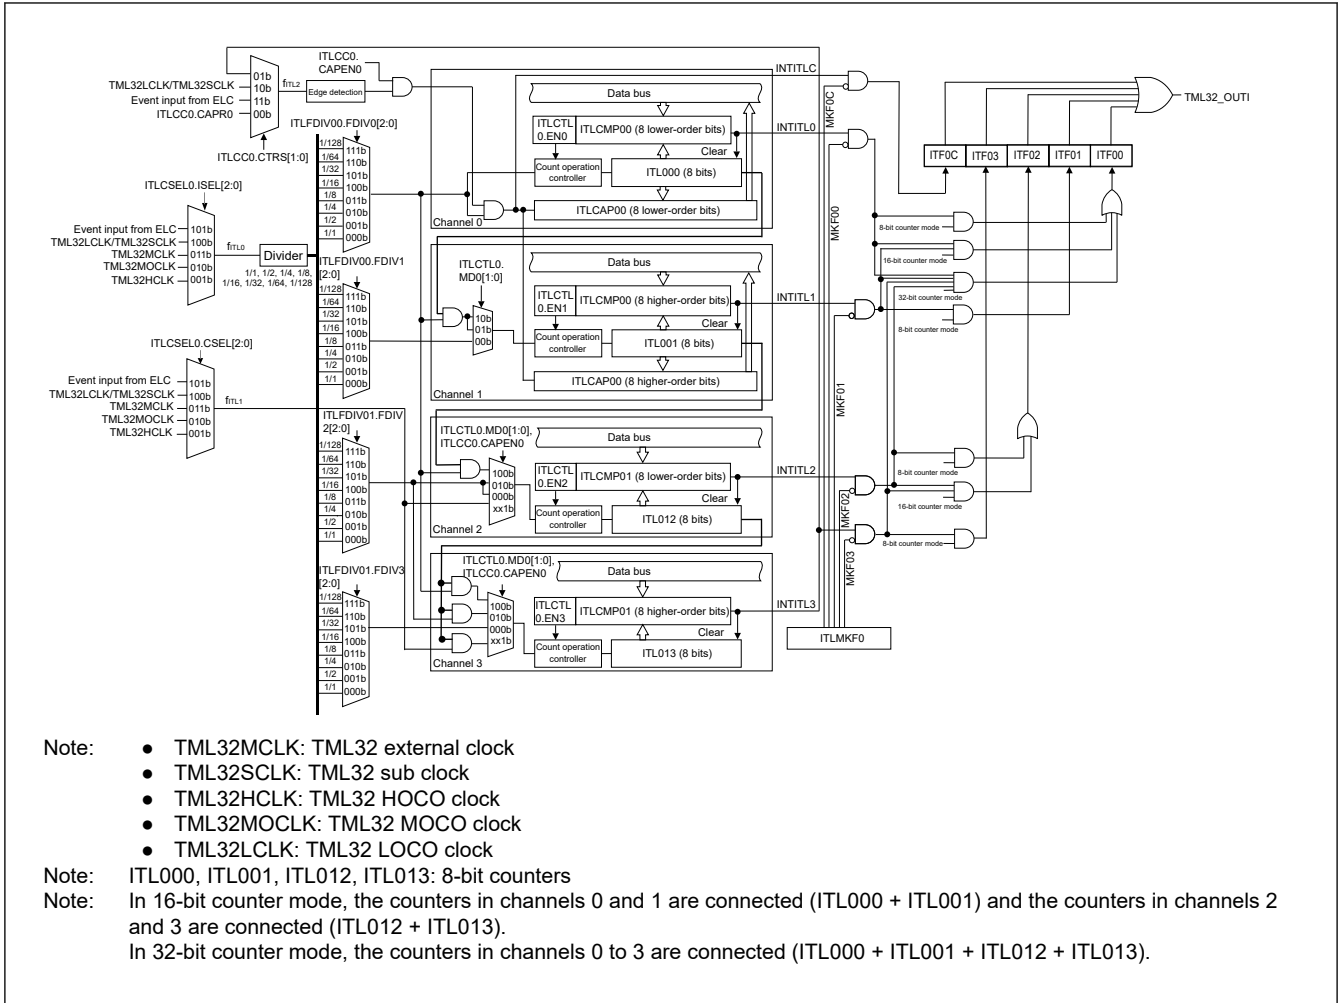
ITLCC0.CAPEN0

01b
TML32LCLK/TML32SCLK 10b
Event input from ELC 11b
ITLCC0.CAPR0 00b

$f_{ITL2}$

Edge detection

ITLCC0.CTRS[1:0]

INTITLC

TML32_OUTI

ITLFDIV00.FDIV0[2:0]

1/128 111b
1/64 110b
1/32 101b
1/16 100b
1/8 011b
1/4 010b
1/2 001b
1/1 000b

Data bus

ITLCTL0.EN0

ITLCMP00 (8 lower-order bits)

INTITL0

Clear

Count operation controller

ITL000 (8 bits)

ITLCAP00 (8 lower-order bits)

Channel 0

MKF0C

MKF00

ITF0C ITF03 ITF02 ITF01 ITF00

ITLCSEL0.ISEL[2:0]

Event input from ELC 101b
TML32LCLK/TML32SCLK 100b
TML32MCLK 011b
TML32MOCLK 010b
TML32HCLK 001b

$f_{ITL0}$

Divider

1/1, 1/2, 1/4, 1/8, 1/16, 1/32, 1/64, 1/128

8-bit counter mode

16-bit counter mode

32-bit counter mode

8-bit counter mode

ITLFDIV00.FDIV1[2:0]

1/128 111b
1/64 110b
1/32 101b
1/16 100b
1/8 011b
1/4 010b
1/2 001b
1/1 000b

ITLCTL0.MD0[1:0]

10b
01b
00b

Data bus

ITLCTL0.EN1

ITLCMP00 (8 higher-order bits)

INTITL1

Clear

Count operation controller

ITL001 (8 bits)

ITLCAP00 (8 higher-order bits)

Channel 1

ITLCSEL0.CSEL[2:0]

Event input from ELC 101b
TML32LCLK/TML32SCLK 100b
TML32MCLK 011b
TML32MOCLK 010b
TML32HCLK 001b

$f_{ITL1}$

MKF01

ITLFDIV01.FDIV2[2:0]

1/128 111b
1/64 110b
1/32 101b
1/16 100b
1/8 011b
1/4 010b
1/2 001b
1/1 000b

ITLCTL0.MD0[1:0], ITLCC0.CAPEN0

100b
010b
000b
xx1b

Data bus

ITLCTL0.EN2

ITLCMP01 (8 lower-order bits)

INTITL2

Clear

Count operation controller

ITL012 (8 bits)

Channel 2

8-bit counter mode

16-bit counter mode

MKF02

8-bit counter mode

MKF03

ITLFDIV01.FDIV3[2:0]

1/128 111b
1/64 110b
1/32 101b
1/16 100b
1/8 011b
1/4 010b
1/2 001b
1/1 000b

ITLCTL0.MD0[1:0], ITLCC0.CAPEN0

100b
010b
000b
xx1b

Data bus

ITLCTL0.EN3

ITLCMP01 (8 higher-order bits)

INTITL3

Clear

Count operation controller

ITL013 (8 bits)

Channel 3

ITLMKF0

Note: ● TML32MCLK: TML32 external clock
● TML32SCLK: TML32 sub clock
● TML32HCLK: TML32 HOCO clock
● TML32MOCLK: TML32 MOCO clock
● TML32LCLK: TML32 LOCO clock
Note: ITL000, ITL001, ITL012, ITL013: 8-bit counters
Note: In 16-bit counter mode, the counters in channels 0 and 1 are connected (ITL000 + ITL001) and the counters in channels 2 and 3 are connected (ITL012 + ITL013).
In 32-bit counter mode, the counters in channels 0 to 3 are connected (ITL000 + ITL001 + ITL012 + ITL013).